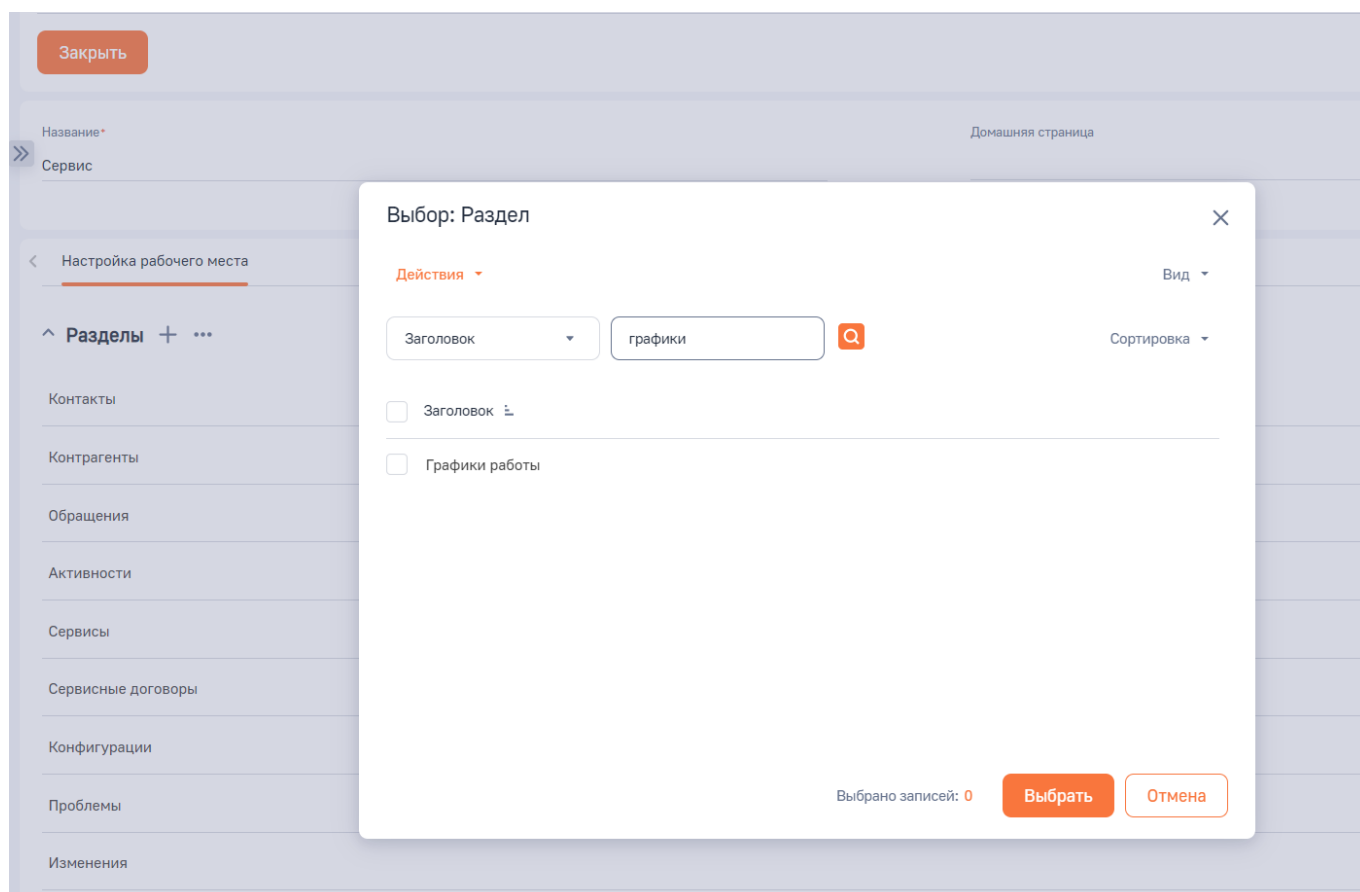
Закрыть

Название*
Сервис

Домашняя страница

Настройка рабочего места

Разделы

Контакты

Контрагенты

Обращения

Активности

Сервисы

Сервисные договоры

Конфигурации

Проблемы

Изменения

Выбор: Раздел

Действия

Вид

Заголовок

графики

Сортировка

Заголовок

Графики работы

Выбрано записей: 0

Выбрать

Отмена